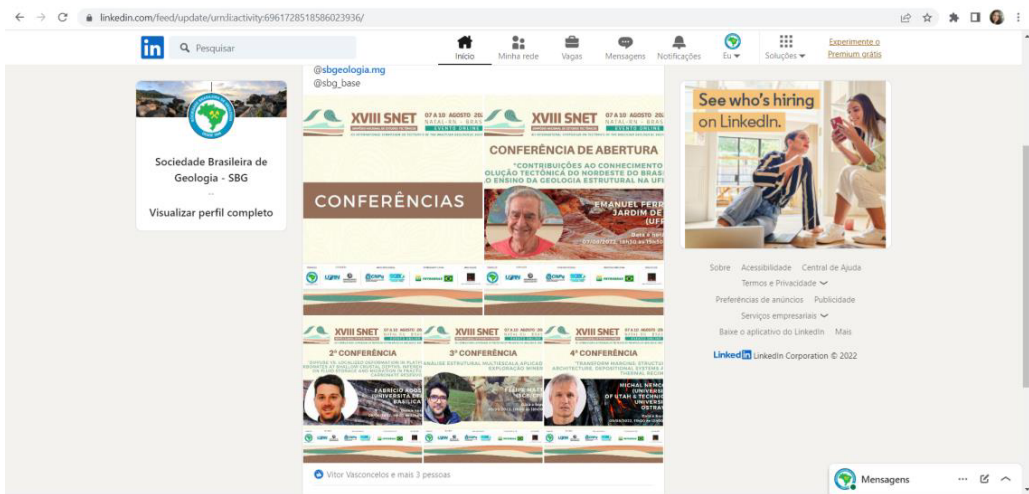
linkedin.com/feed/update/urn:li:activity:6961728518586023936/

in Pesquisar

Início Minha rede Vagas Mensagens Notificações Eu Soluções Experimente o Premium grátis

Sociedade Brasileira de Geologia - SBG

Visualizar perfil completo

@sbgeologia.mg
@sbg_base

XVIII SNET 07 A 10 AGOSTO 20 NATAL - RN - BRASIL EVENTO ONLINE

CONFERÊNCIAS

XVIII SNET 07 A 10 AGOSTO 20 NATAL - RN - BRASIL EVENTO ONLINE

CONFERÊNCIA DE ABERTURA

"CONTRIBUIÇÕES AO CONHECIMENTO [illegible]OLUÇÃO TECTÔNICA DO NORDESTE DO BRASI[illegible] O ENSINO DA GEOLOGIA ESTRUTURAL NA UF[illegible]

EMANUEL FERR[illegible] JARDIM DE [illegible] (UF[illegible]

XVIII SNET

2ª CONFERÊNCIA

FABRICIO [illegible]

XVIII SNET

3ª CONFERÊNCIA

ANÁLISE ESTRUTURAL MULTIESCALA APLICAD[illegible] EXPLORAÇÃO MINER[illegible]

XVIII SNET

4ª CONFERÊNCIA

MICHAL NEMC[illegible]

Vitor Vasconcelos e mais 3 pessoas

See who's hiring on LinkedIn.

Sobre Acessibilidade Central de Ajuda
Termos e Privacidade
Preferências de anúncios Publicidade
Serviços empresariais
Baixe o aplicativo do LinkedIn Mais

LinkedIn LinkedIn Corporation © 2022

Mensagens